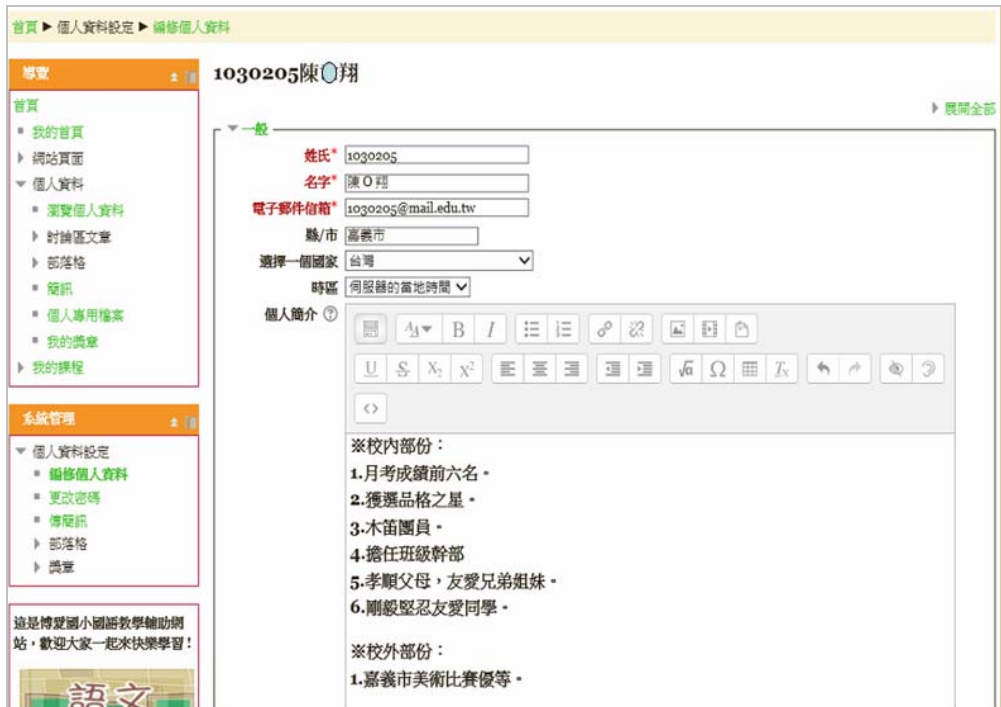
首頁 ▶ 個人資料設定 ▶ 編修個人資料

導覽

首頁
我的首頁
網站頁面
個人資料
瀏覽個人資料
討論區文章
部落格
簡訊
個人專用檔案
我的獎章
我的課程

系統管理

個人資料設定
編修個人資料
更改密碼
傳簡訊
部落格
獎章

這是博愛國小國語教學輔助網站，歡迎大家一起來快樂學習！

語文

1030205陳◯翔

▶ 展開全部

一般

姓氏* 1030205
名字* 陳 O 翔
電子郵件信箱* 1030205@mail.edu.tw
縣/市 嘉義市
選擇一個國家 台灣
時區 伺服器的當地時間
個人簡介

※校內部份：
1.月考成績前六名。
2.獲選品格之星。
3.木笛團員。
4.擔任班級幹部
5.孝順父母，友愛兄弟姐妹。
6.剛毅堅忍友愛同學。

※校外部份：
1.嘉義市美術比賽優等。